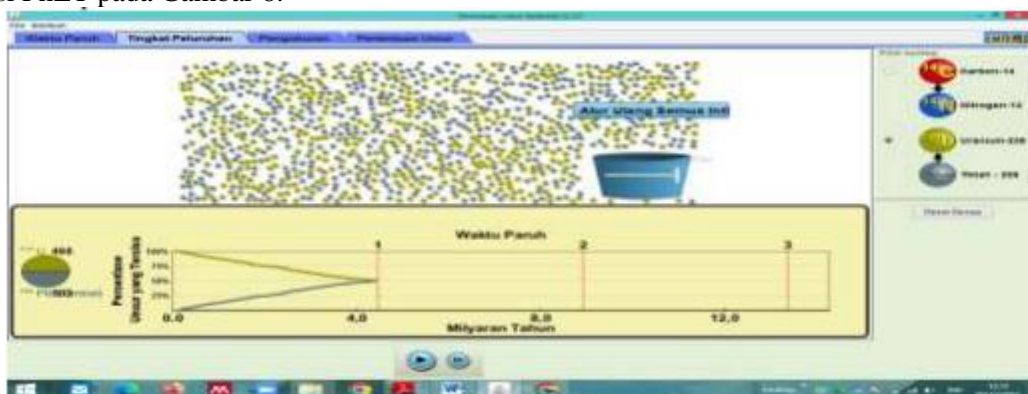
PhET pada Gambar 6.

Waktu Paruh | Tingkat Peluruhan | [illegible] | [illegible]

Atur Ulang Semua Inti

Karbon-14
Nitrogen-14
Uranium-238
Timah - 206

Waktu Paruh

1 2 3

100%
75%
50%
25%

Persentase Unsur yang Tersisa

0,0 4,0 8,0 12,0

Milyaran Tahun

497
503